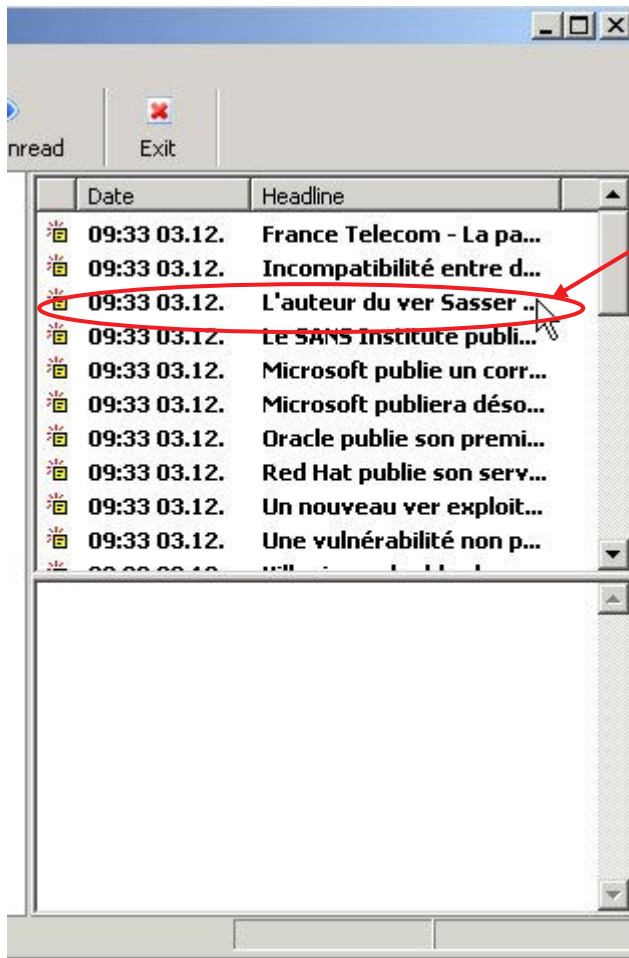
nread

Exit

| Date | Headline |
|---|---|
| 09:33 03.12. | France Telecom - La pa... |
| 09:33 03.12. | Incompatibilité entre d... |
| 09:33 03.12. | L'auteur du ver Sasser ... |
| 09:33 03.12. | Le SANS Institute publi... |
| 09:33 03.12. | Microsoft publie un corr... |
| 09:33 03.12. | Microsoft publiera déso... |
| 09:33 03.12. | Oracle publie son premi... |
| 09:33 03.12. | Red Hat publie son serv... |
| 09:33 03.12. | Un nouveau ver exploit... |
| 09:33 03.12. | Une vulnérabilité non p... |
| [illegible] | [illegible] |